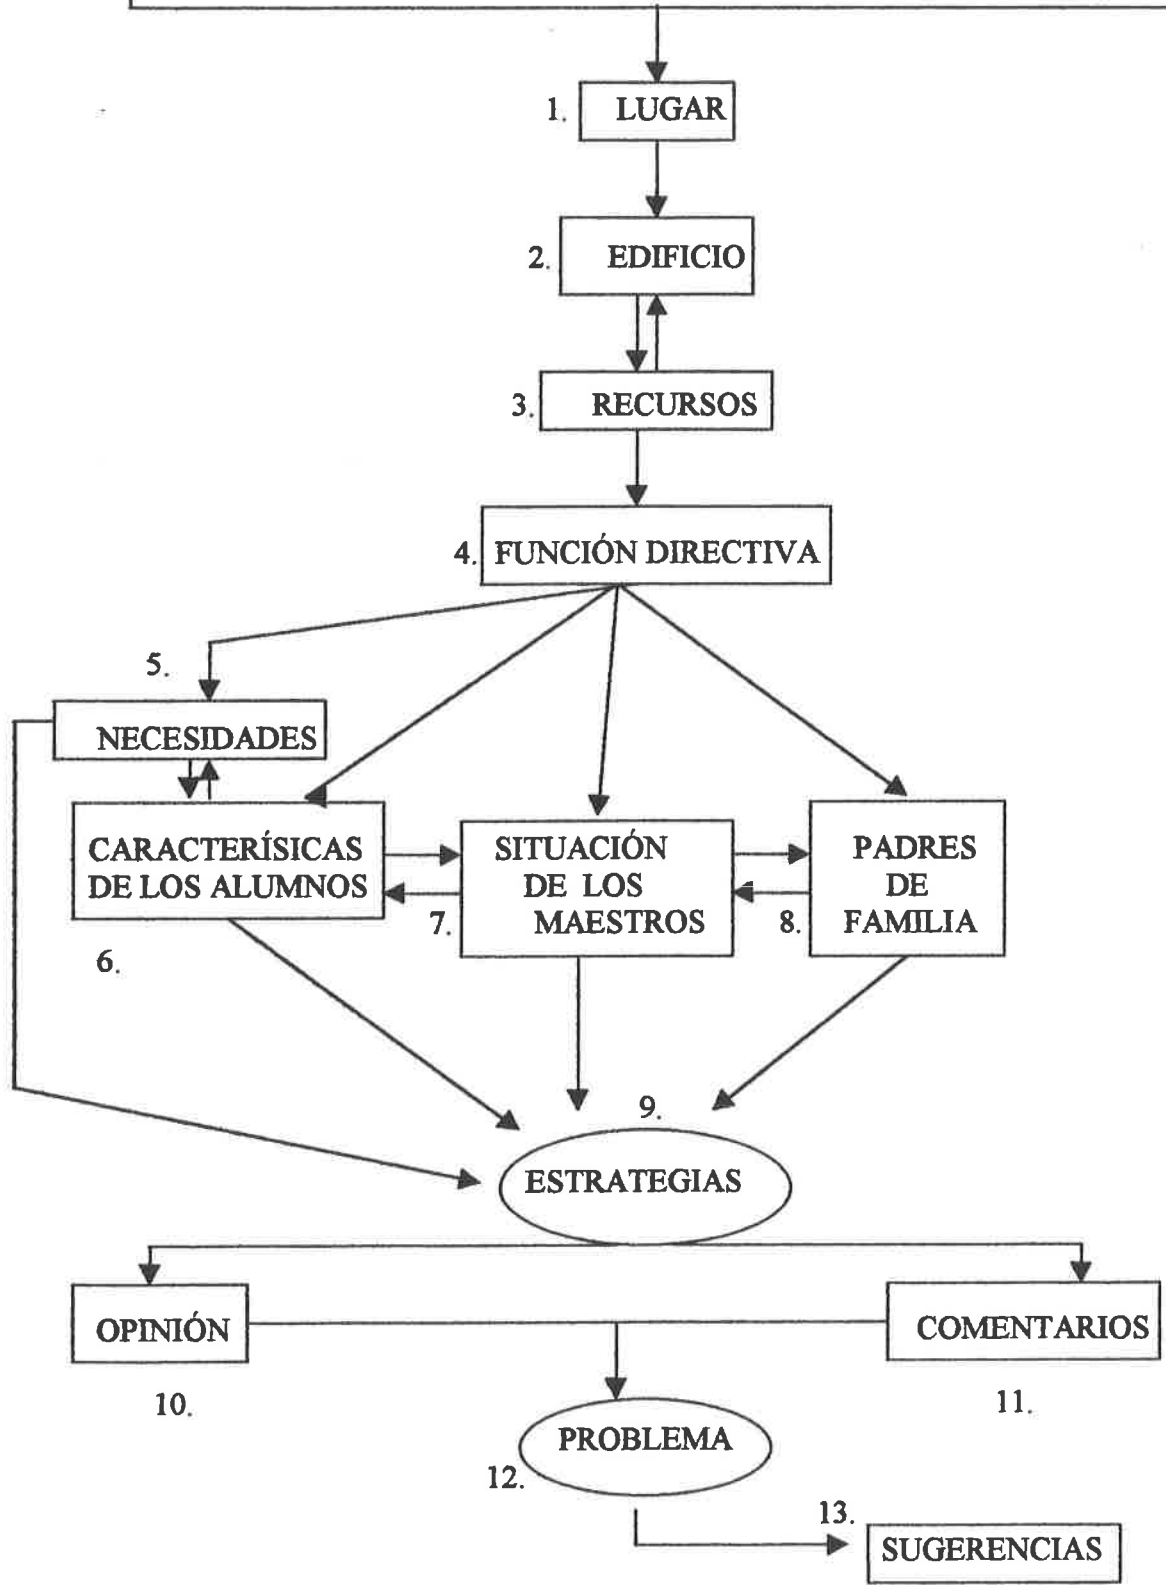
1. LUGAR

2. EDIFICIO

3. RECURSOS

4. FUNCIÓN DIRECTIVA

5. NECESIDADES

CARACTERÍSICAS DE LOS ALUMNOS

6.

SITUACIÓN DE LOS MAESTROS

7.

PADRES DE FAMILIA

8.

9.

ESTRATEGIAS

OPINIÓN

10.

COMENTARIOS

11.

PROBLEMA

12.

13.

SUGERENCIAS